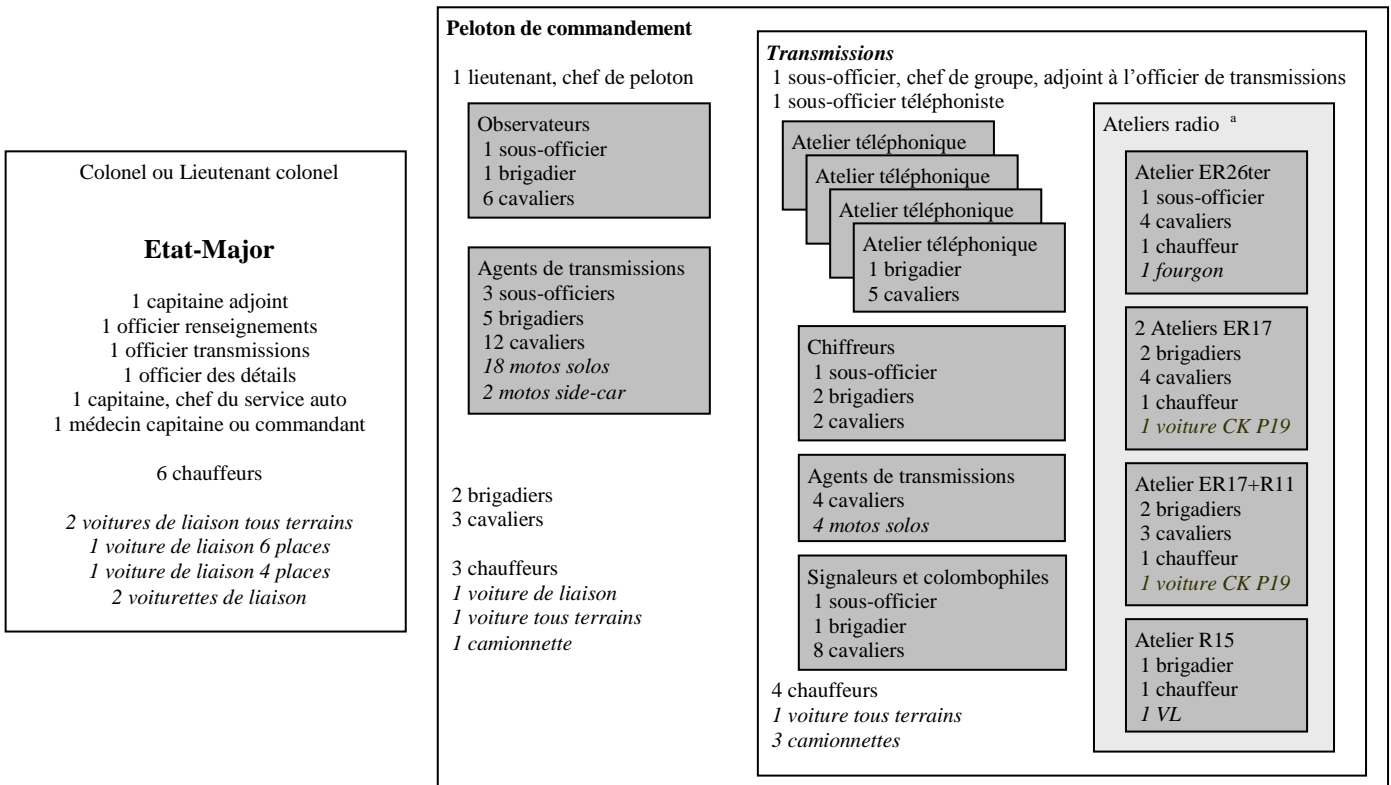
Colonel ou Lieutenant colonel

**Etat-Major**

1 capitaine adjoint
1 officier renseignements
1 officier transmissions
1 officier des détails
1 capitaine, chef du service auto
1 médecin capitaine ou commandant

6 chauffeurs

*2 voitures de liaison tous terrains*
*1 voiture de liaison 6 places*
*1 voiture de liaison 4 places*
*2 voiturettes de liaison*

**Peloton de commandement**

1 lieutenant, chef de peloton

Observateurs
1 sous-officier
1 brigadier
6 cavaliers

Agents de transmissions
3 sous-officiers
5 brigadiers
12 cavaliers
*18 motos solos*
*2 motos side-car*

2 brigadiers
3 cavaliers

3 chauffeurs
*1 voiture de liaison*
*1 voiture tous terrains*
*1 camionnette*

***Transmissions***
1 sous-officier, chef de groupe, adjoint à l'officier de transmissions
1 sous-officier téléphoniste

Atelier téléphonique
Atelier téléphonique
Atelier téléphonique
Atelier téléphonique
1 brigadier
5 cavaliers

Chiffreurs
1 sous-officier
2 brigadiers
2 cavaliers

Agents de transmissions
4 cavaliers
*4 motos solos*

Signaleurs et colombophiles
1 sous-officier
1 brigadier
8 cavaliers

4 chauffeurs
*1 voiture tous terrains*
*3 camionnettes*

Ateliers radio $^a$

Atelier ER26ter
1 sous-officier
4 cavaliers
1 chauffeur
*1 fourgon*

2 Ateliers ER17
2 brigadiers
4 cavaliers
1 chauffeur
*1 voiture CK P19*

Atelier ER17+R11
2 brigadiers
3 cavaliers
1 chauffeur
*1 voiture CK P19*

Atelier R15
1 brigadier
1 chauffeur
*1 VL*